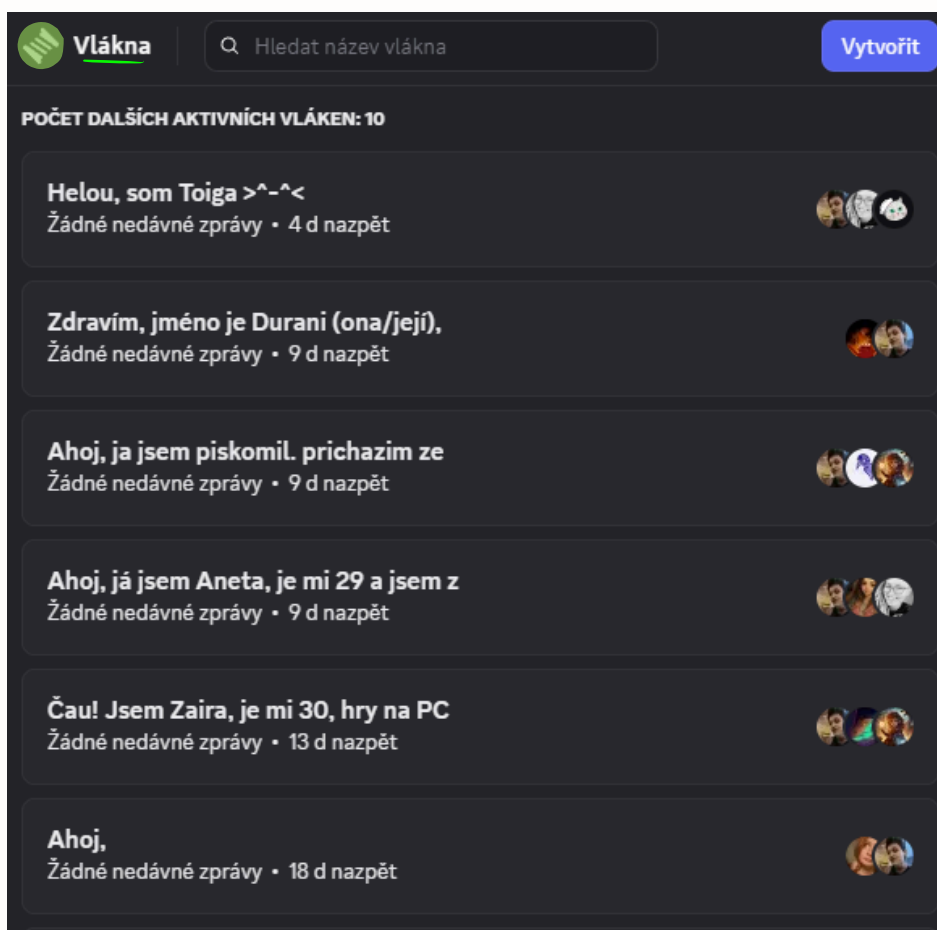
Vlákna

Hledat název vlákna

Vytvořit

POČET DALŠÍCH AKTIVNÍCH VLÁKEN: 10

Helou, som Toiga >^-^<
Žádné nedávné zprávy • 4 d nazpět

Zdravím, jméno je Durani (ona/její),
Žádné nedávné zprávy • 9 d nazpět

Ahoj, ja jsem piskomil. prichazim ze
Žádné nedávné zprávy • 9 d nazpět

Ahoj, já jsem Aneta, je mi 29 a jsem z
Žádné nedávné zprávy • 9 d nazpět

Čau! Jsem Zaira, je mi 30, hry na PC
Žádné nedávné zprávy • 13 d nazpět

Ahoj,
Žádné nedávné zprávy • 18 d nazpět